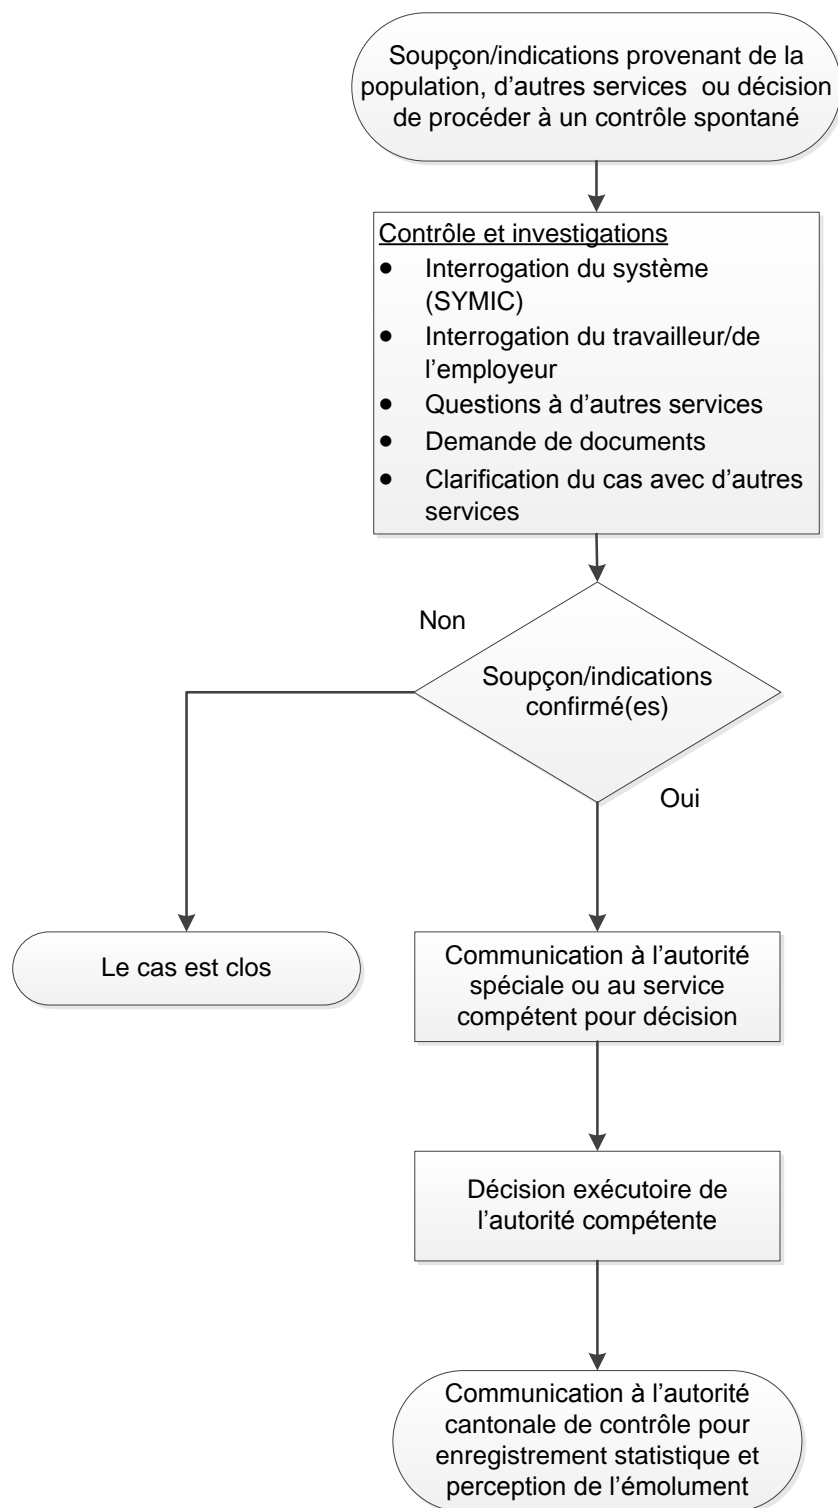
Soupçon/indications provenant de la population, d’autres services  ou décision de procéder à un contrôle spontané

Contrôle et investigations
- Interrogation du système (SYMIC)
- Interrogation du travailleur/de l’employeur
- Questions à d’autres services
- Demande de documents
- Clarification du cas avec d’autres services

Non

Soupçon/indications confirmé(es)

Oui

Le cas est clos

Communication à l’autorité spéciale ou au service compétent pour décision

Décision exécutoire de l’autorité compétente

Communication à l’autorité cantonale de contrôle pour enregistrement statistique et perception de l’émolument